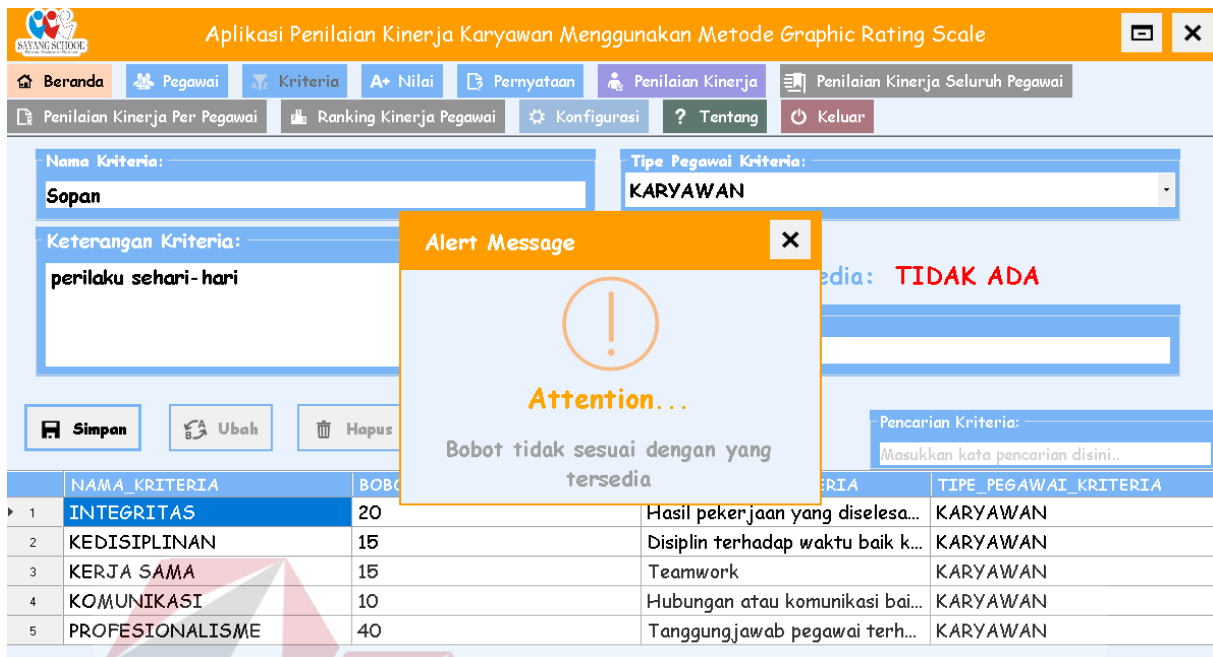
SAYANG SCHOOL

Aplikasi Penilaian Kinerja Karyawan Menggunakan Metode Graphic Rating Scale

Beranda | Pegawai | Kriteria | A+ Nilai | Pernyataan | Penilaian Kinerja | Penilaian Kinerja Seluruh Pegawai

Penilaian Kinerja Per Pegawai | Ranking Kinerja Pegawai | Konfigurasi | ? Tentang | Keluar

Nama Kriteria:
Sopan

Tipe Pegawai Kriteria:
KARYAWAN

Keterangan Kriteria:
perilaku sehari-hari

edia: TIDAK ADA

Alert Message

Attention...

Bobot tidak sesuai dengan yang tersedia

Simpan | Ubah | Hapus

Pencarian Kriteria:
Masukkan kata pencarian disini..

| | NAMA_KRITERIA | BOBO | ERIA | TIPE_PEGAWAI_KRITERIA |
|---|---|---|---|---|
| 1 | INTEGRITAS | 20 | Hasil pekerjaan yang diselesa... | KARYAWAN |
| 2 | KEDISIPLINAN | 15 | Disiplin terhadap waktu baik k... | KARYAWAN |
| 3 | KERJA SAMA | 15 | Teamwork | KARYAWAN |
| 4 | KOMUNIKASI | 10 | Hubungan atau komunikasi bai... | KARYAWAN |
| 5 | PROFESIONALISME | 40 | Tanggungjawab pegawai terh... | KARYAWAN |